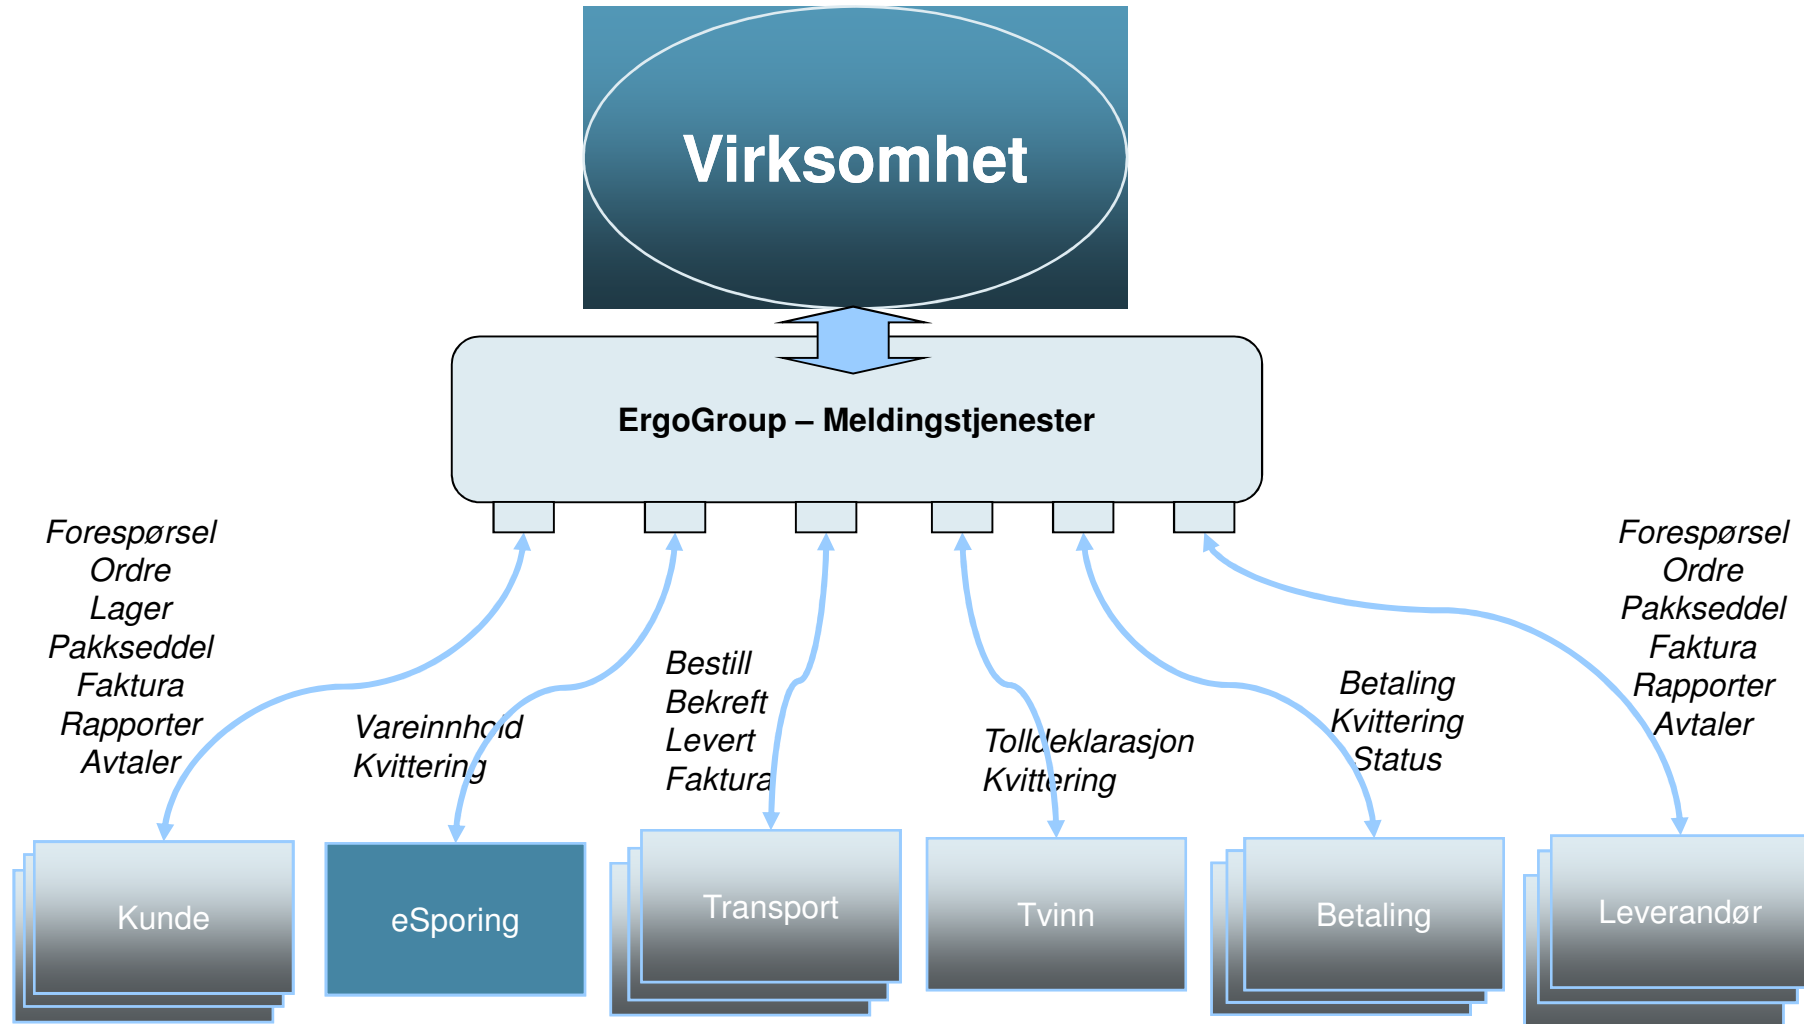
Virksomhet

ErgoGroup – Meldingstjenester

Forespørsel
Ordre
Lager
Pakkseddel
Faktura
Rapporter
Avtaler

Vareinnhold
Kvittering

Bestill
Bekreft
Levert
Faktura

Tolldeklarasjon
Kvittering

Betaling
Kvittering
Status

Forespørsel
Ordre
Pakkseddel
Faktura
Rapporter
Avtaler

Kunde

eSporing

Transport

Tvinn

Betaling

Leverandør